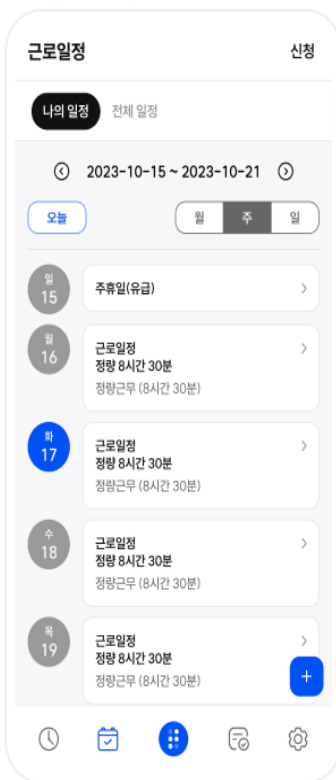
근로일정

신청

나의 일정 전체 일정

2023-10-15 ~ 2023-10-21

오늘

월 주 일

일
15
주휴일(유급)

월
16
근로일정
정량 8시간 30분
정량근무 (8시간 30분)

화
17
근로일정
정량 8시간 30분
정량근무 (8시간 30분)

수
18
근로일정
정량 8시간 30분
정량근무 (8시간 30분)

목
19
근로일정
정량 8시간 30분
정량근무 (8시간 30분)

+